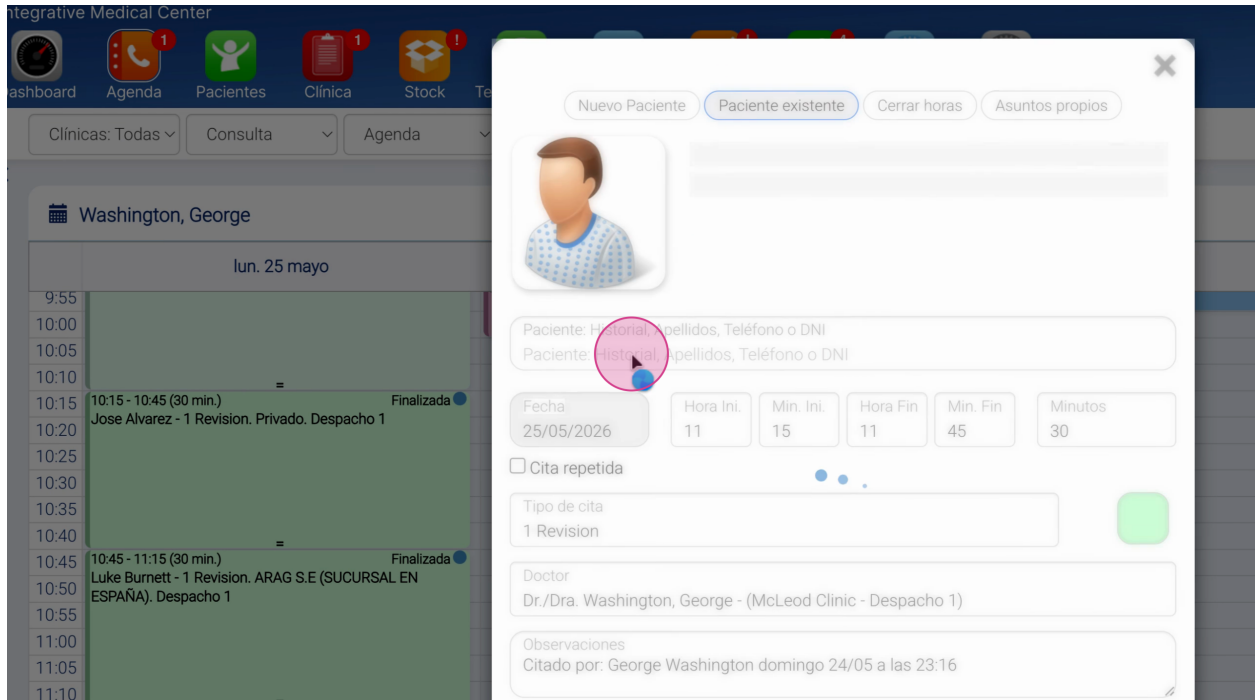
ntegrative Medical Center

ashboard
1
Agenda
Pacientes
1
Clínica
!
Stock
Te

Clínicas: Todas
Consulta
Agenda

Washington, George

lun. 25 mayo

9:55
10:00
10:05
10:10
10:15
10:20
10:25
10:30
10:35
10:40
10:45
10:50
10:55
11:00
11:05
11:10

=
10:15 - 10:45 (30 min.)
Finalizada
Jose Alvarez - 1 Revision. Privado. Despacho 1

=
10:45 - 11:15 (30 min.)
Finalizada
Luke Burnett - 1 Revision. ARAG S.E (SUCURSAL EN ESPAÑA). Despacho 1

Nuevo Paciente
Paciente existente
Cerrar horas
Asuntos propios

Paciente: Historial, Apellidos, Teléfono o DNI
Paciente: Historial, Apellidos, Teléfono o DNI

Fecha
25/05/2026
Hora Ini.
11
Min. Ini.
15
Hora Fin
11
Min. Fin
45
Minutos
30

Cita repetida

Tipo de cita
1 Revision

Doctor
Dr./Dra. Washington, George - (McLeod Clinic - Despacho 1)

Observaciones
Citado por: George Washington domingo 24/05 a las 23:16